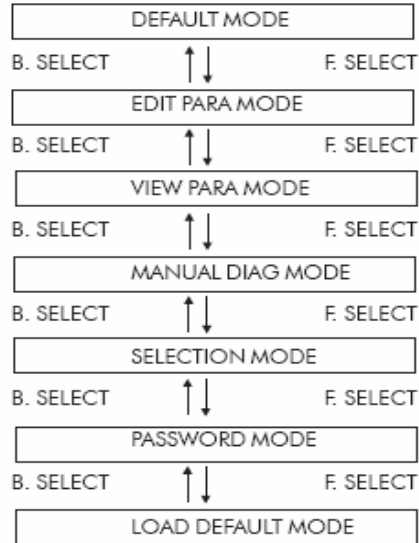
DEFAULT MODE

B. SELECT F. SELECT

EDIT PARA MODE

B. SELECT F. SELECT

VIEW PARA MODE

B. SELECT F. SELECT

MANUAL DIAG MODE

B. SELECT F. SELECT

SELECTION MODE

B. SELECT F. SELECT

PASSWORD MODE

B. SELECT F. SELECT

LOAD DEFAULT MODE